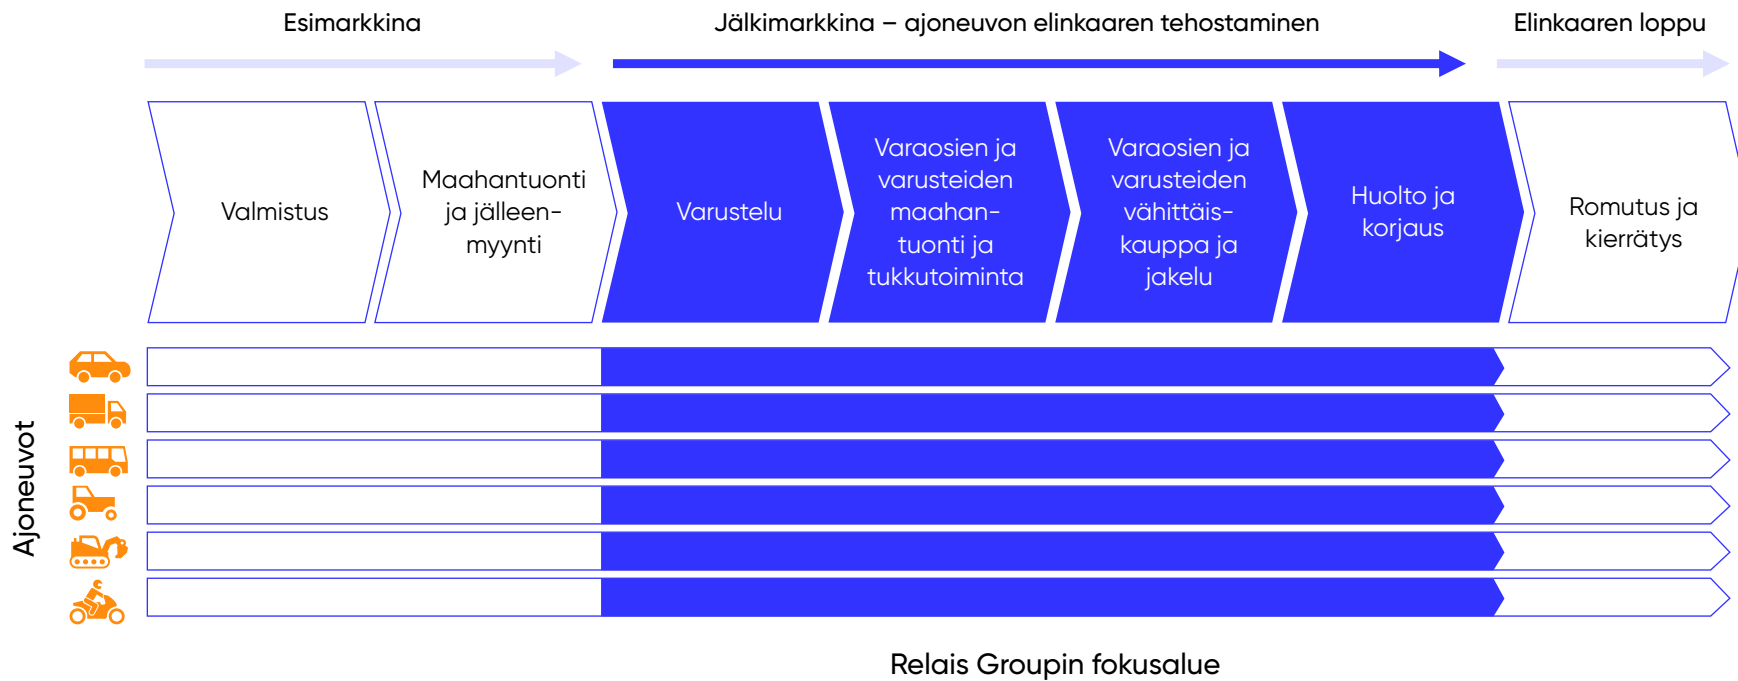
Esimarkkina

Jälkimarkkina – ajoneuvon elinkaaren tehostaminen

Elinkaaren loppu

Valmistus

Maahantuonti ja jälleenmyynti

Varustelu

Varaosien ja varusteiden maahantuonti ja tukkutoiminta

Varaosien ja varusteiden vähittäiskauppa ja jakelu

Huolto ja korjaus

Romutus ja kierrätys

Ajoneuvot

Relais Groupin fokusalue